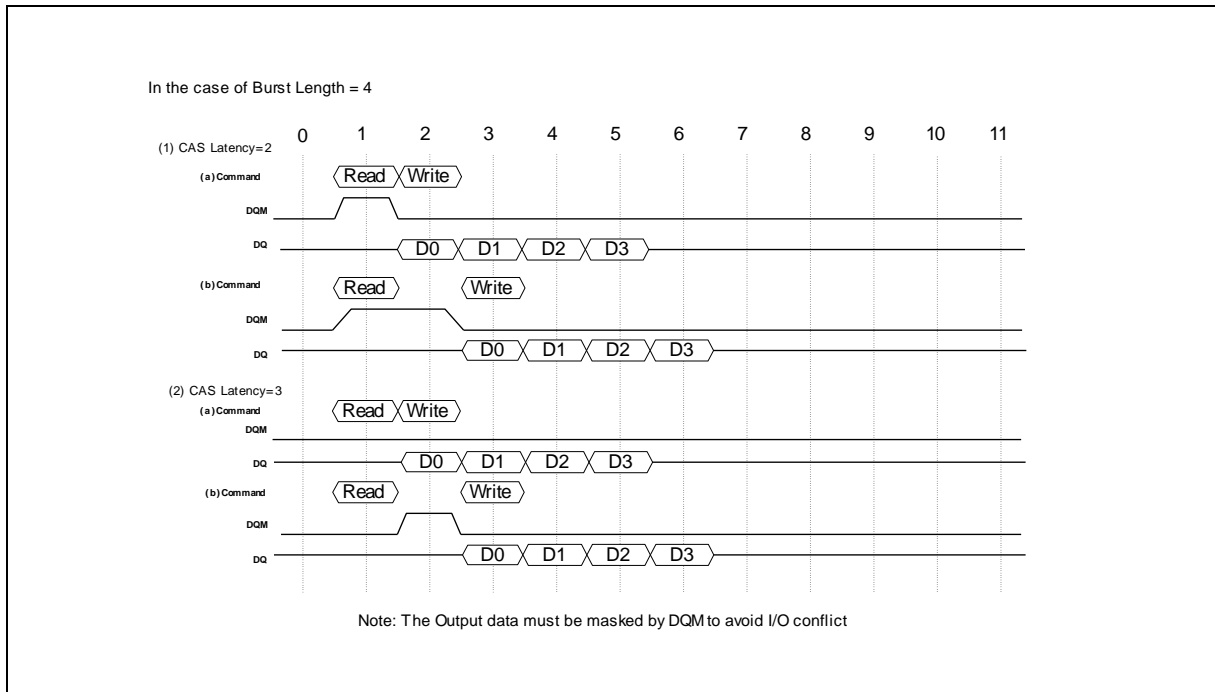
In the case of Burst Length = 4

0 1 2 3 4 5 6 7 8 9 10 11

(1) CAS Latency=2

(a) Command Read Write

DQM

DQ D0 D1 D2 D3

(b) Command Read Write

DQM

DQ D0 D1 D2 D3

(2) CAS Latency=3

(a) Command Read Write

DQM

DQ D0 D1 D2 D3

(b) Command Read Write

DQM

DQ D0 D1 D2 D3

Note: The Output data must be masked by DQM to avoid I/O conflict